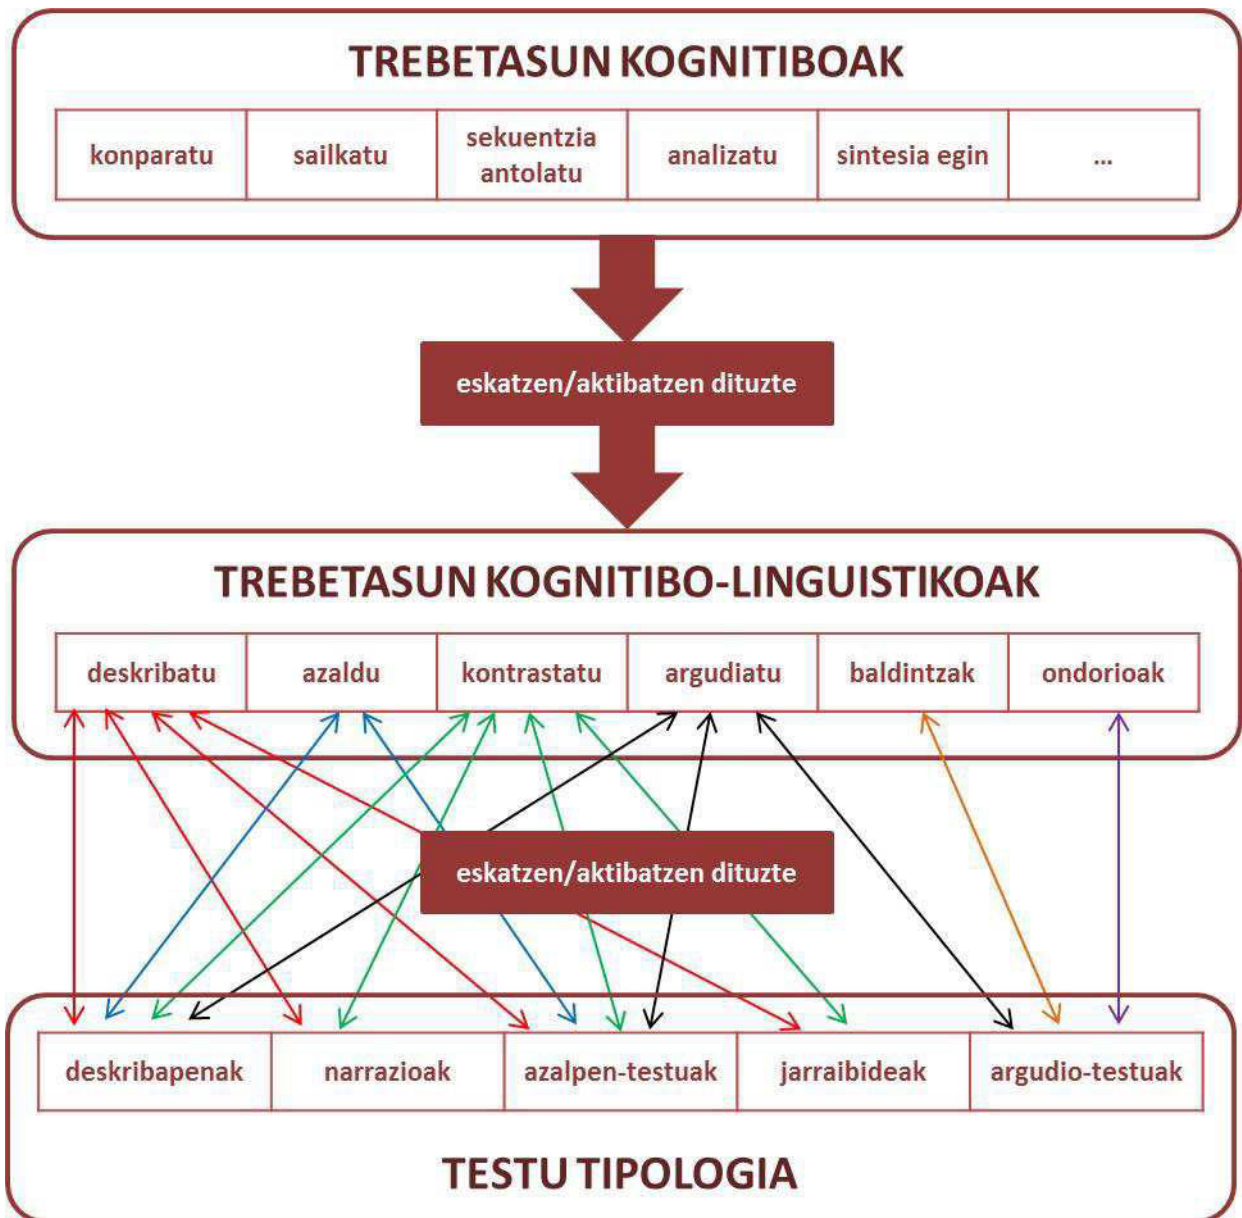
TREBETASUN KOGNITIBOAK

| konparatu | sailkatu | sekuentzia antolatu | analizatu | sintesia egin | ... |
|---|---|---|---|---|---|

eskatzen/aktibatzen dituzte

TREBETASUN KOGNITIBO-LINGUISTIKOAK

| deskribatu | azaldu | kontrastatu | argudiatu | baldintzak | ondorioak |
|---|---|---|---|---|---|

eskatzen/aktibatzen dituzte

| deskribapenak | narrazioak | azalpen-testuak | jarraibideak | argudio-testuak |
|---|---|---|---|---|

TESTU TIPOLOGIA